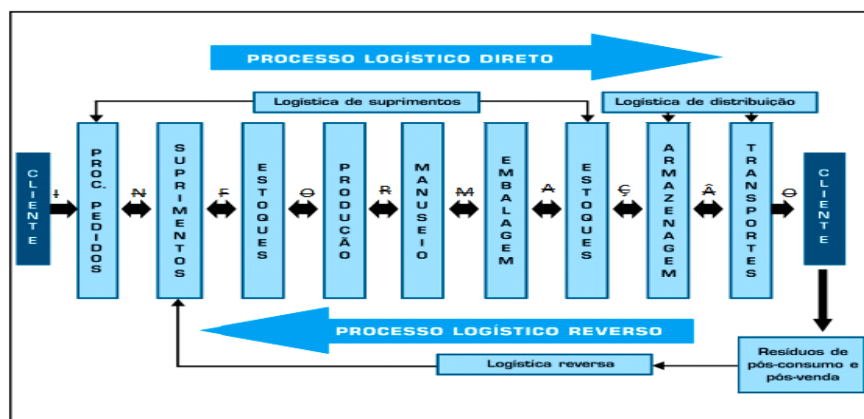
PROCESSO LOGÍSTICO DIRETO

Logística de suprimentos

Logística de distribuição

CLIENTE

I

PROC. PEDIDOS

N

SUPRIMENTOS

F

ESTOQUES

O

PRODUÇÃO

R

MANUSEIO

M

EMBALAGEM

A

ESTOQUES

Ç

ARMAZENAGEM

Â

TRANSPORTES

O

CLIENTE

PROCESSO LOGÍSTICO REVERSO

Logística reversa

Resíduos de pós-consumo e pós-venda